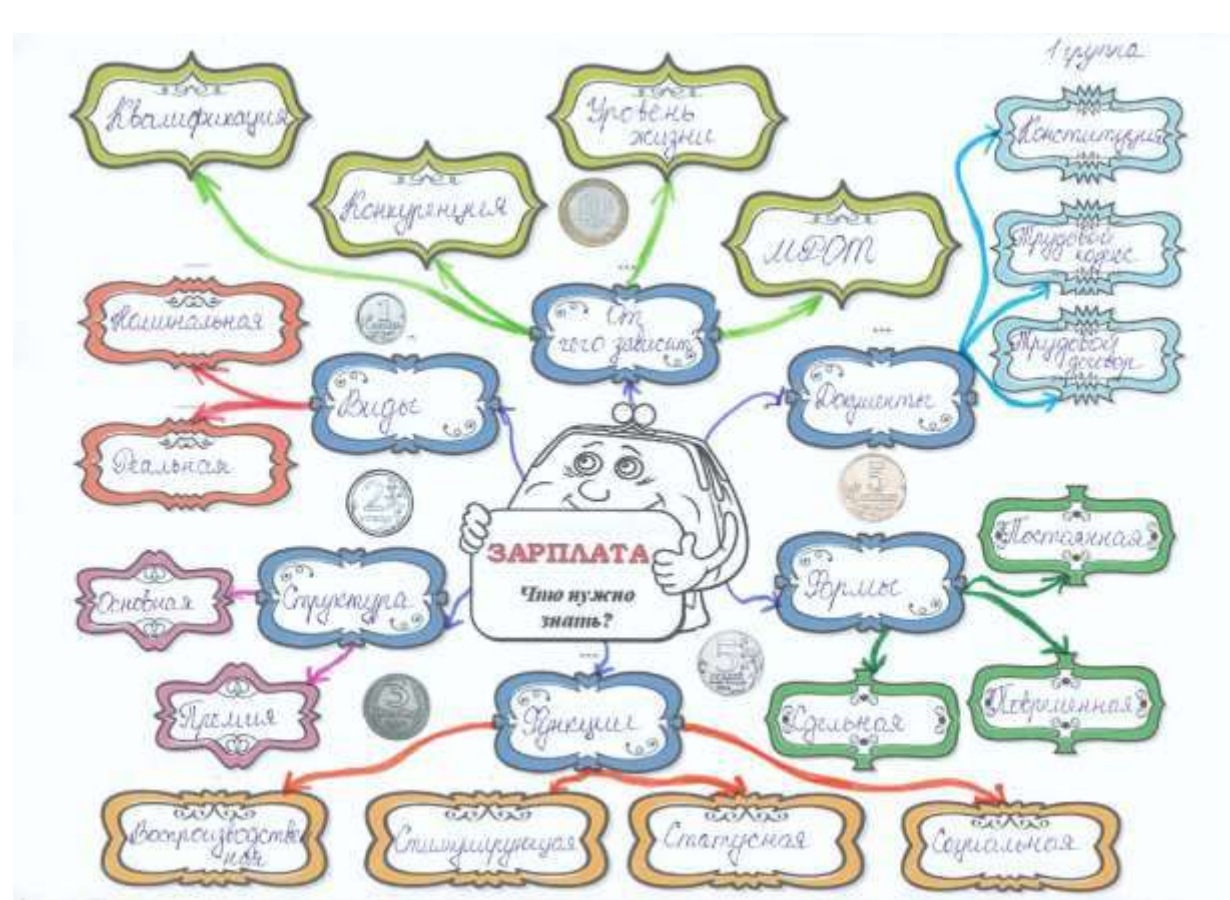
1 группа

Квалификация

Уровень жизни

Конкуренция

МРОТ

Конституция

Трудовой кодекс

Трудовой договор

Номинальная

От чего зависит

Виды

Документы

Реальная

ЗАРПЛАТА

Что нужно знать?

Постоянная

Основная

Структура

Формы

Премия

Функции

Сдельная

Повременная

Воспроизводственная

Стимулирующая

Статусная

Социальная